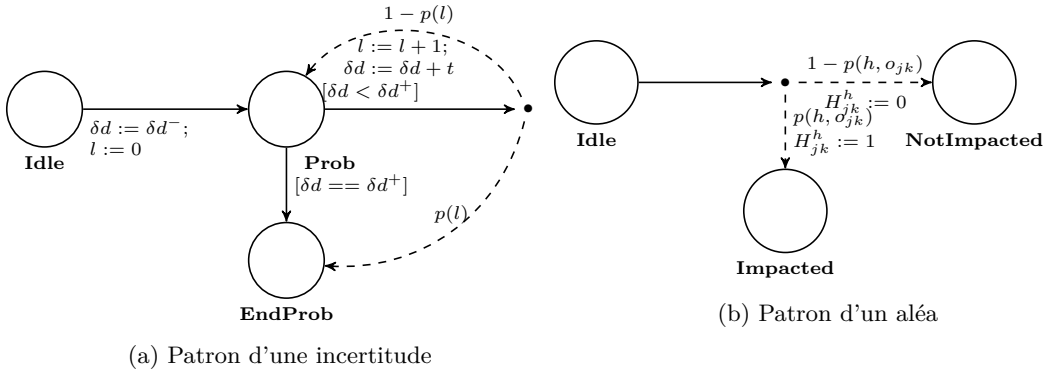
$1 - p(l)$

$l := l + 1;$
$\delta d := \delta d + t$
$[\delta d < \delta d^+]$

$\delta d := \delta d^-;$
$l := 0$

Idle

Prob

$[\delta d == \delta d^+]$

$p(l)$

EndProb

(a) Patron d'une incertitude

Idle

$1 - p(h, o_{jk})$

$H^h_{jk} := 0$

$p(h, o_{jk})$

$H^h_{jk} := 1$

NotImpacted

Impacted

(b) Patron d'un aléa